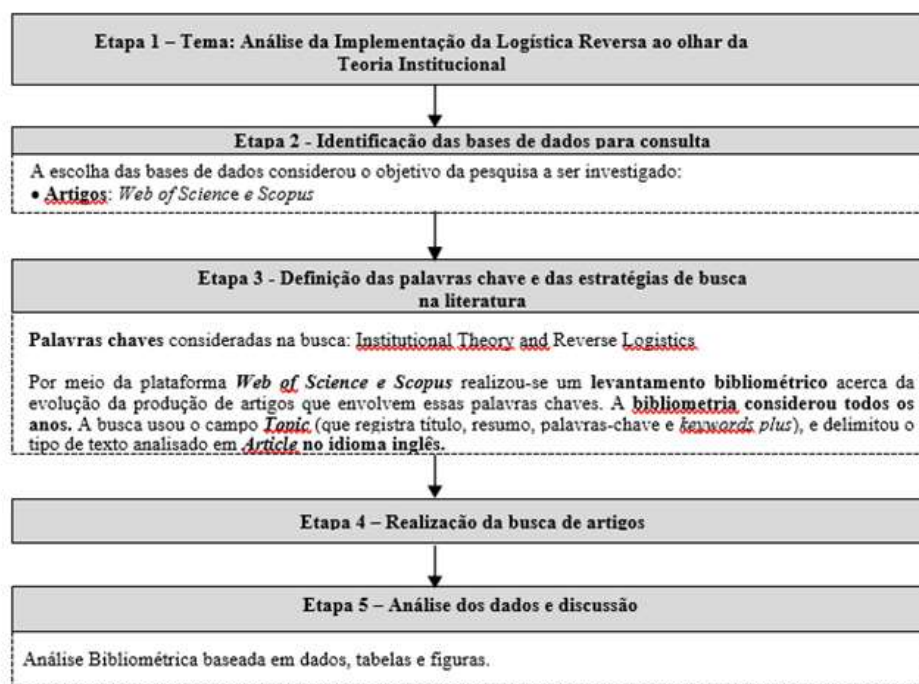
Etapa 1 – Tema: Análise da Implementação da Logística Reversa ao olhar da Teoria Institucional

Etapa 2 - Identificação das bases de dados para consulta

A escolha das bases de dados considerou o objetivo da pesquisa a ser investigado:
• **Artigos**: *Web of Science e Scopus*

Etapa 3 - Definição das palavras chave e das estratégias de busca na literatura

**Palavras chaves** consideradas na busca: Institutional Theory and Reverse Logistics

Por meio da plataforma ***Web of Science e Scopus*** realizou-se um **levantamento bibliométrico** acerca da evolução da produção de artigos que envolvem essas palavras chaves. A **bibliometria considerou todos os anos.** A busca usou o campo ***Topic*** (que registra título, resumo, palavras-chave e *keywords plus*), e delimitou o tipo de texto analisado em ***Article*** **no idioma inglês.**

Etapa 4 – Realização da busca de artigos

Etapa 5 – Análise dos dados e discussão

Análise Bibliométrica baseada em dados, tabelas e figuras.